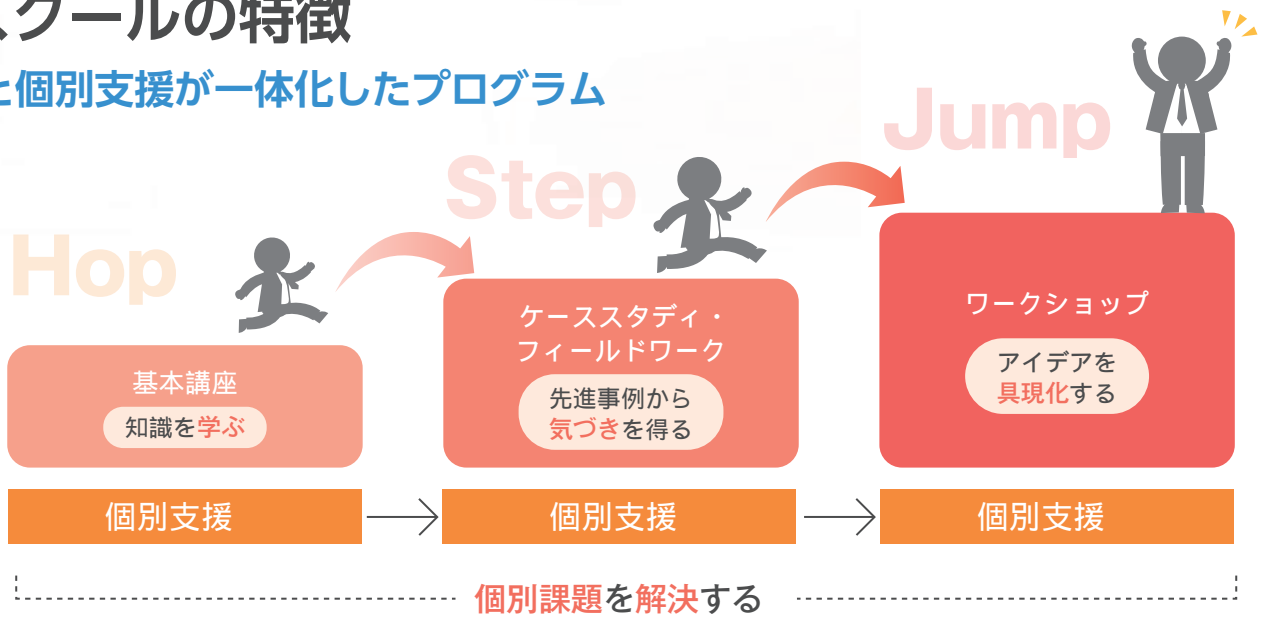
スクールの特徴

と個別支援が一体化したプログラム

Hop

Step

Jump

基本講座

知識を学ぶ

ケーススタディ・フィールドワーク

先進事例から気づきを得る

ワークショップ

アイデアを具現化する

個別支援

個別支援

個別支援

個別課題を解決する